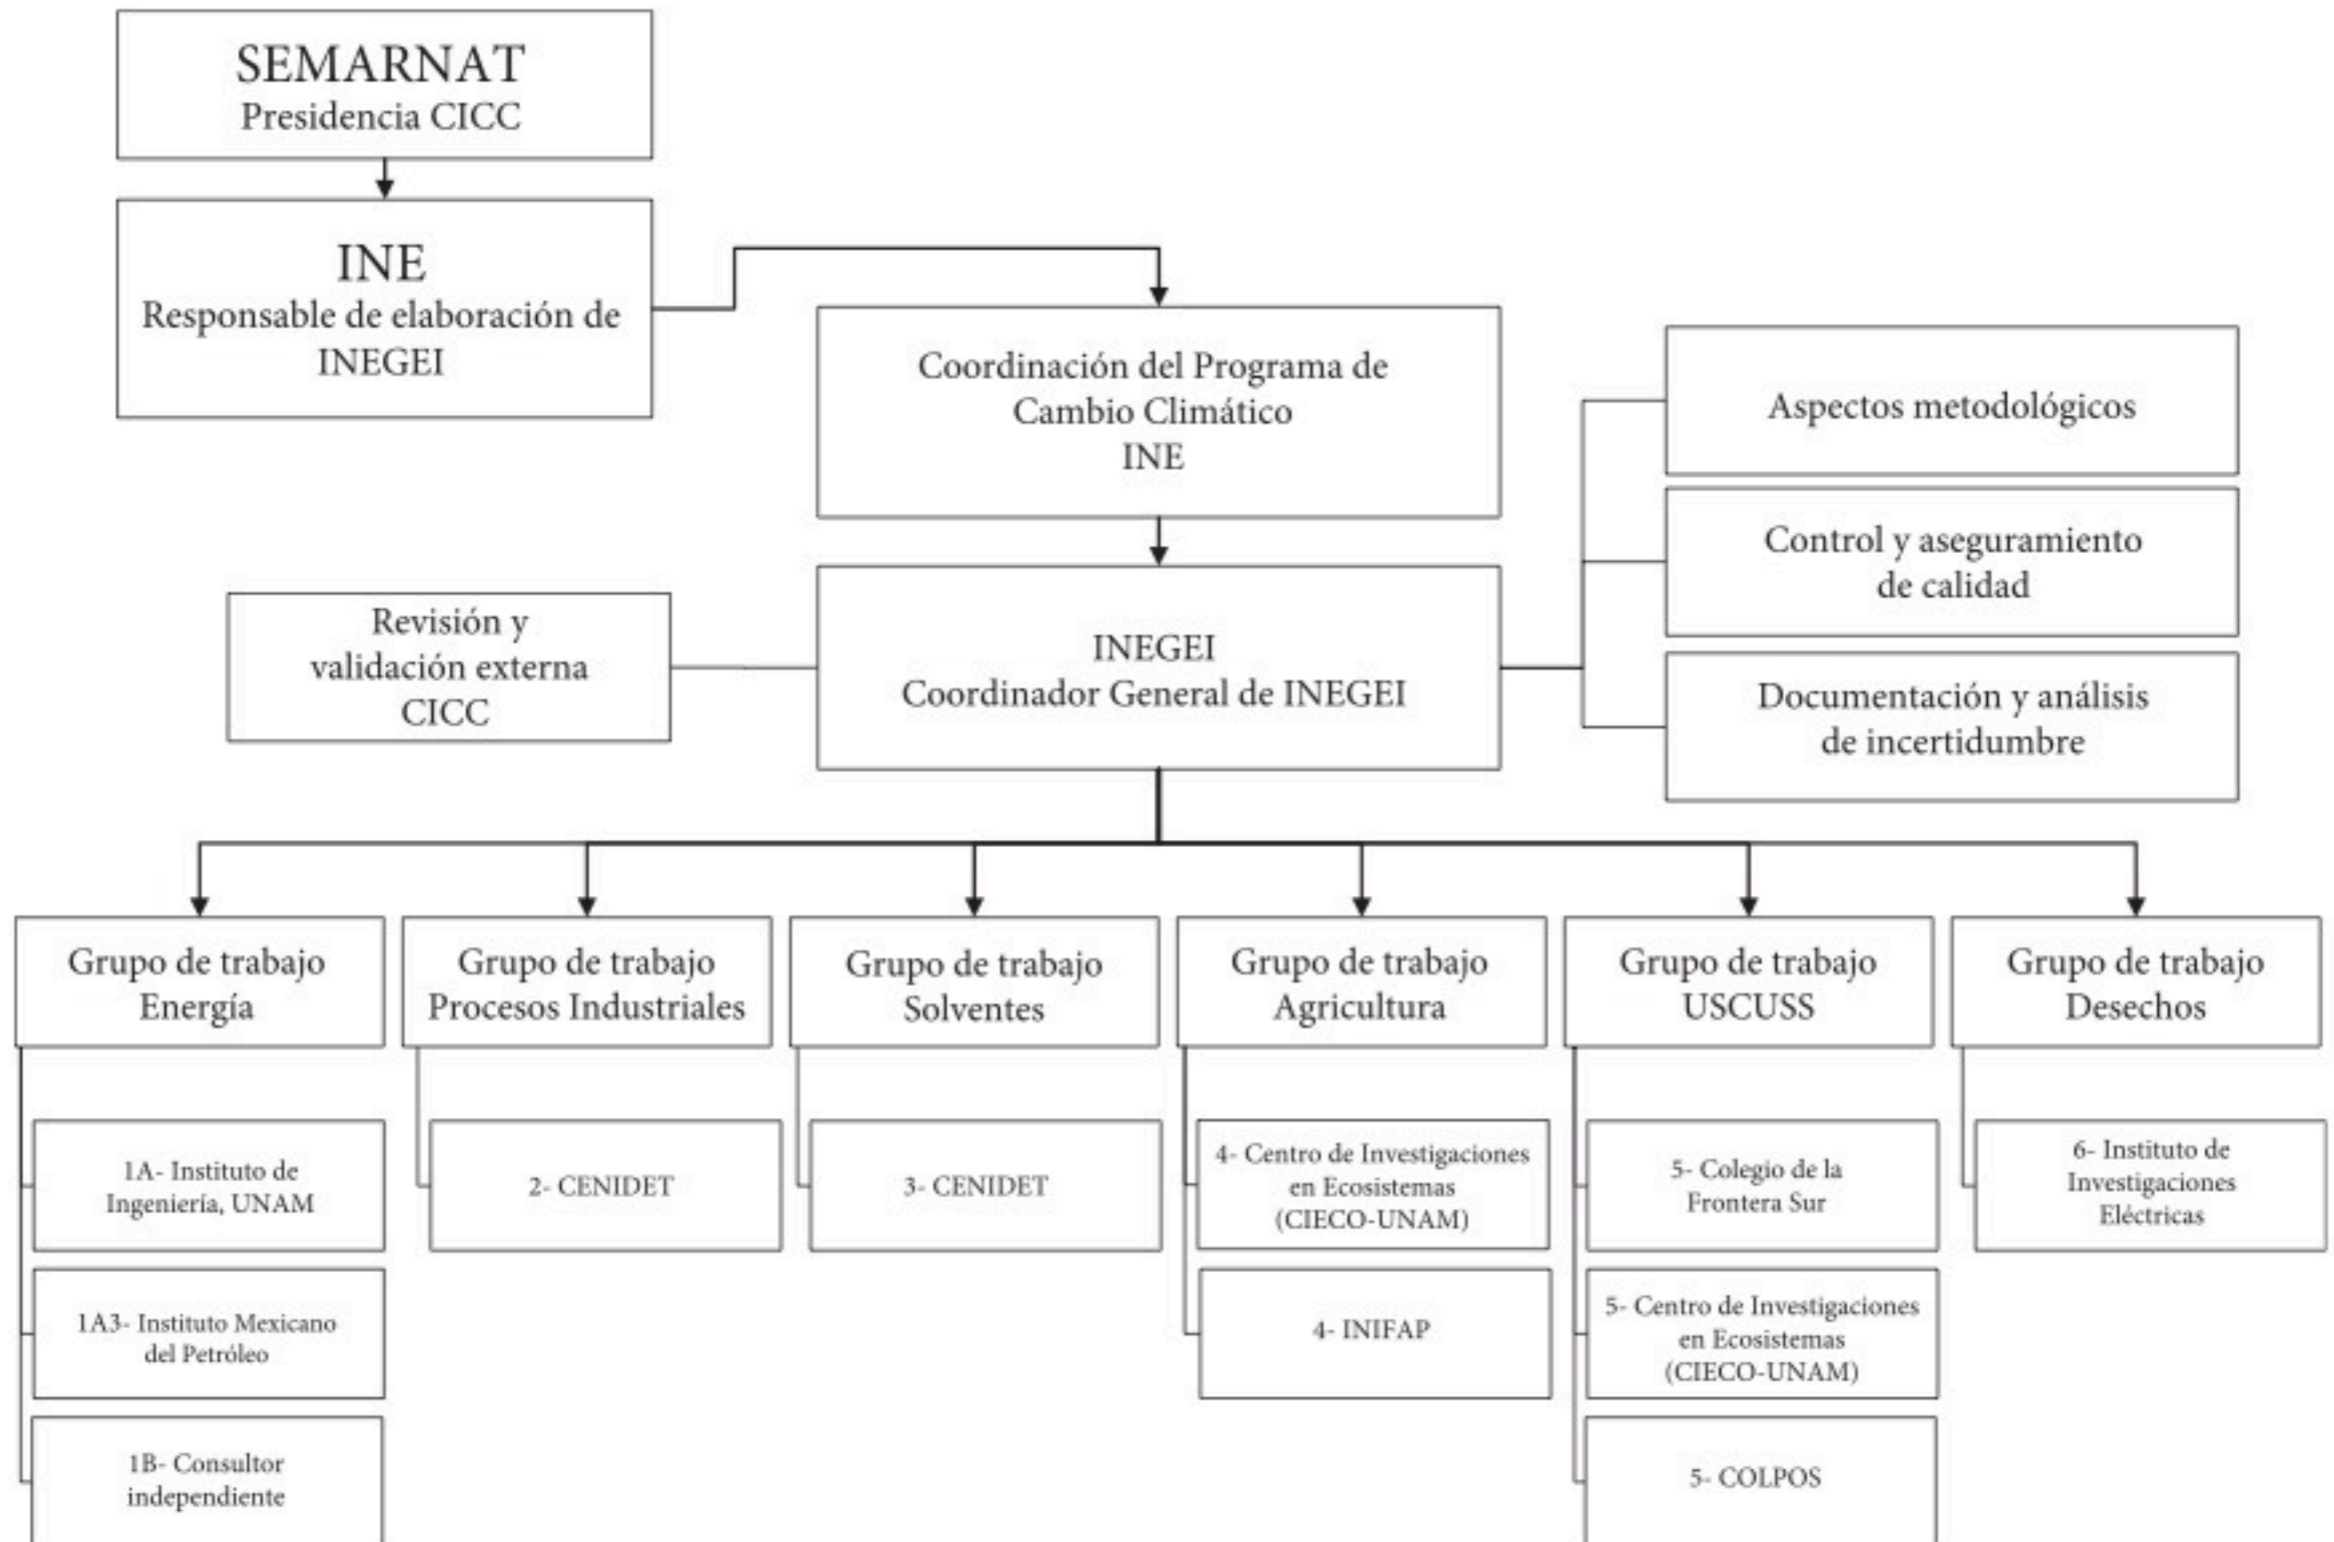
SEMARNAT
Presidencia CICC

INE
Responsable de elaboración de INEGEI

Coordinación del Programa de Cambio Climático
INE

Aspectos metodológicos

Control y aseguramiento de calidad

Documentación y análisis de incertidumbre

Revisión y validación externa
CICC

INEGEI
Coordinador General de INEGEI

Grupo de trabajo Energía

1A- Instituto de Ingeniería, UNAM

1A3- Instituto Mexicano del Petróleo

1B- Consultor independiente

Grupo de trabajo Procesos Industriales

2- CENIDET

Grupo de trabajo Solventes

3- CENIDET

Grupo de trabajo Agricultura

4- Centro de Investigaciones en Ecosistemas (CIECO-UNAM)

4- INIFAP

Grupo de trabajo USCUSS

5- Colegio de la Frontera Sur

5- Centro de Investigaciones en Ecosistemas (CIECO-UNAM)

5- COLPOS

Grupo de trabajo Desechos

6- Instituto de Investigaciones Eléctricas